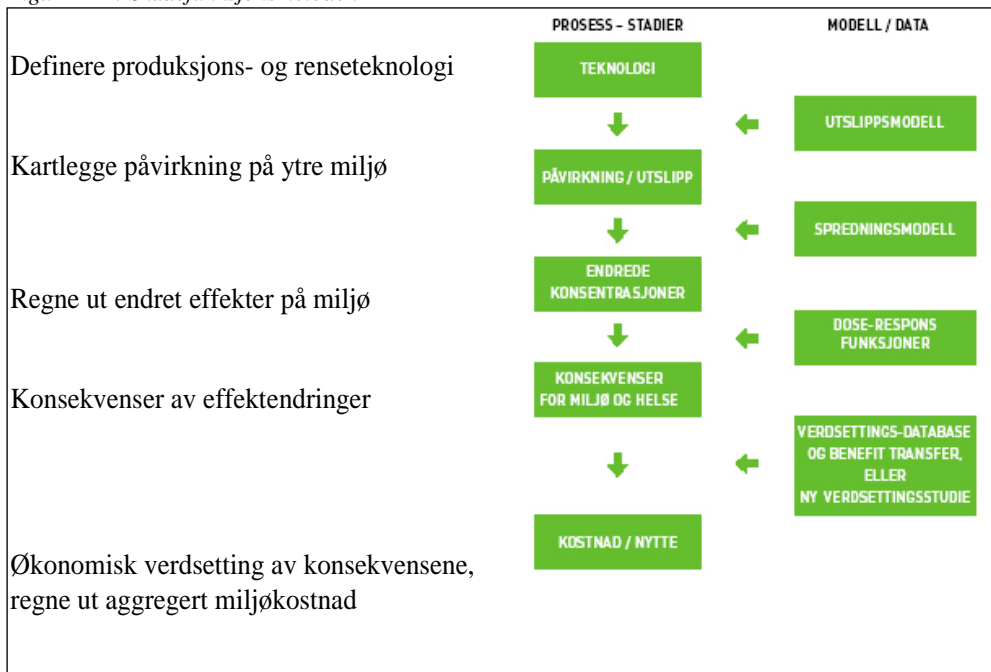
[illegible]

PROSESS – STADIER

MODELL / DATA

Definere produksjons- og renseteknologi

TEKNOLOGI

UTSLIPPSMODELL

Kartlegge påvirkning på ytre miljø

PÅVIRKNING / UTSLIPP

SPREDNINGSMODELL

ENDREDE KONSENTRASJONER

Regne ut endret effekter på miljø

DOSE-RESPONS FUNKSJONER

KONSEKVENSER FOR MILJØ OG HELSE

Konsekvenser av effektendringer

VERDSETTINGS-DATABASE OG BENEFIT TRANSFER, ELLER NY VERDSETTINGSSTUDIE

KOSTNAD / NYTTE

Økonomisk verdsetting av konsekvensene, regne ut aggregert miljøkostnad